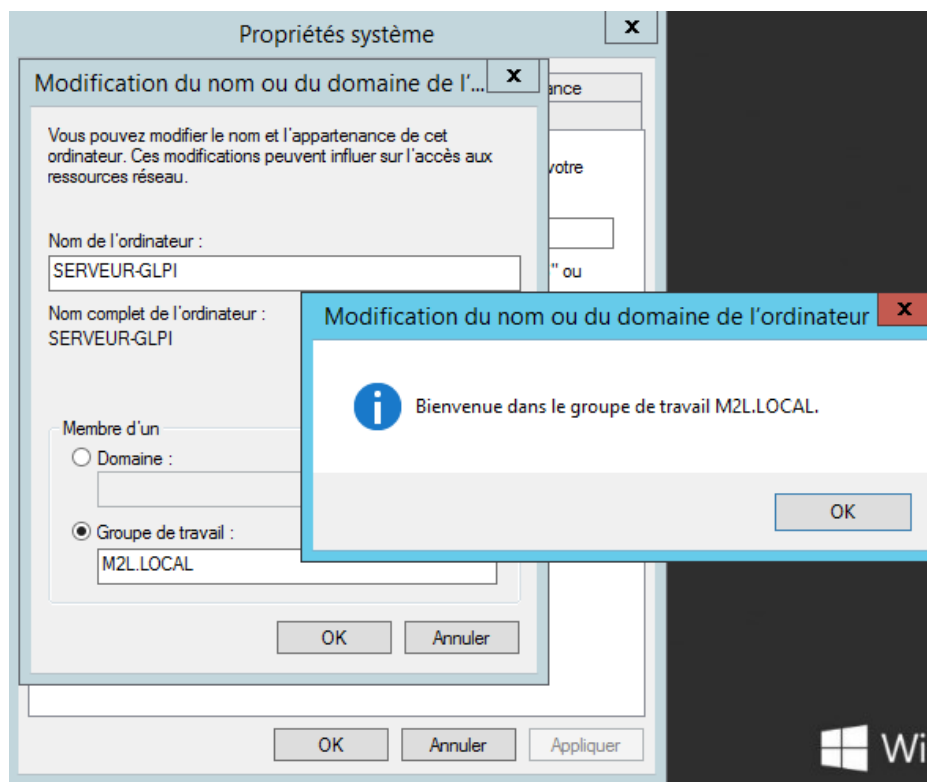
Propriétés système

x

Modification du nom ou du domaine de l'...

x

ance

votre

" ou

Vous pouvez modifier le nom et l'appartenance de cet ordinateur. Ces modifications peuvent influer sur l'accès aux ressources réseau.

Nom de l'ordinateur :

SERVEUR-GLPI

Nom complet de l'ordinateur :

SERVEUR-GLPI

Membre d'un

Domaine :

Groupe de travail :

M2L.LOCAL

OK

Annuler

Modification du nom ou du domaine de l'ordinateur

x

Bienvenue dans le groupe de travail M2L.LOCAL.

OK

OK

Annuler

Appliquer

Wi